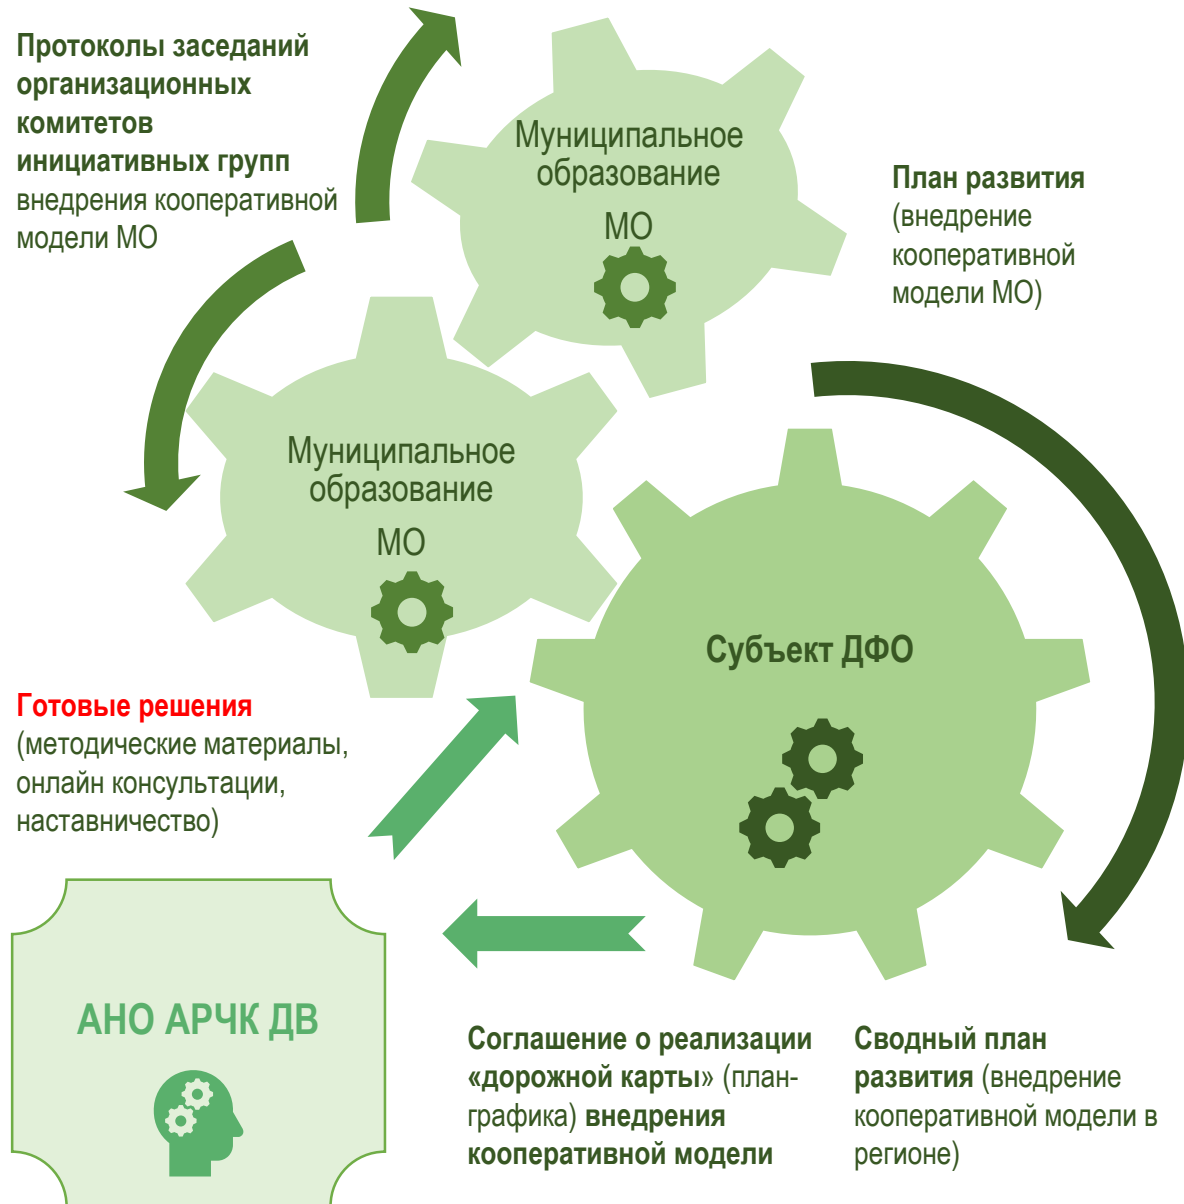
Протоколы заседаний организационных комитетов инициативных групп внедрения кооперативной модели МО

Муниципальное образование МО

План развития (внедрение кооперативной модели МО)

Муниципальное образование МО

Субъект ДФО

Готовые решения (методические материалы, онлайн консультации, наставничество)

АНО АРЧК ДВ

Соглашение о реализации «дорожной карты» (плана-графика) внедрения кооперативной модели

Сводный план развития (внедрение кооперативной модели в регионе)